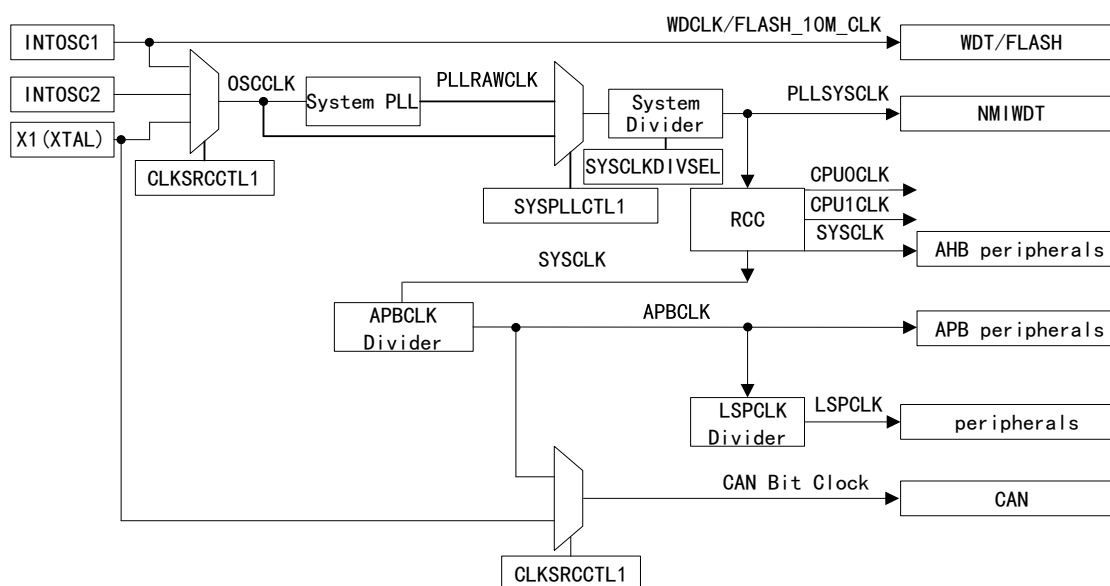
WDCLK/FLASH_10M_CLK

INTOSC1

WDT/FLASH

INTOSC2

OSCCLK

System PLL

PLLRAWCLK

System Divider

PLLSYSCLK

NMIWDT

X1(XTAL)

CLKSRCCTL1

SYSCLKDIVSEL

SYSPLLCTL1

RCC

CPU0CLK

CPU1CLK

SYSCLK

AHB peripherals

SYSCLK

APBCLK Divider

APBCLK

APB peripherals

LSPCLK Divider

LSPCLK

peripherals

CAN Bit Clock

CAN

CLKSRCCTL1